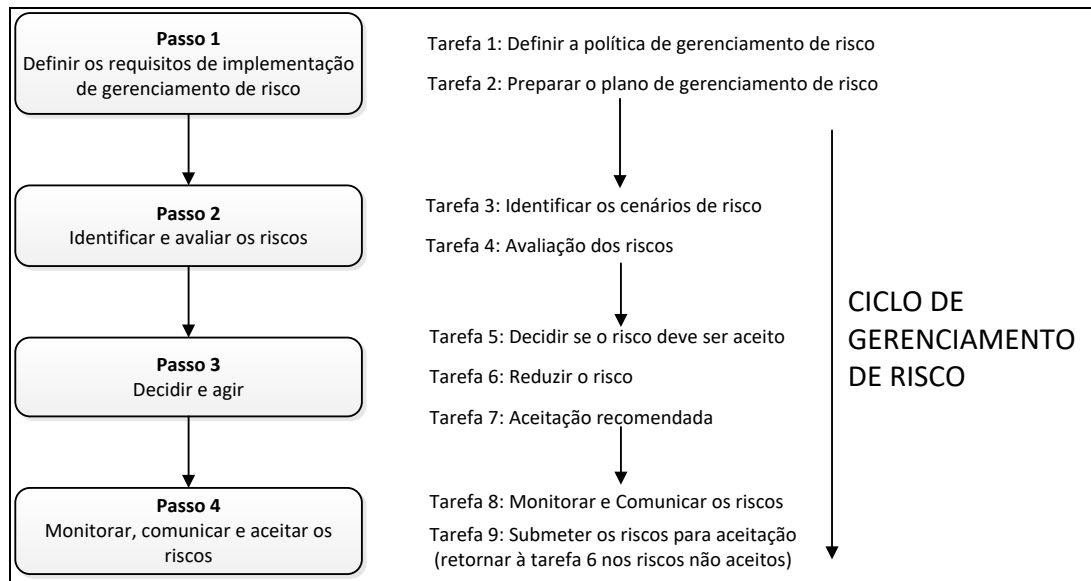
**Passo 1**
Definir os requisitos de implementação de gerenciamento de risco

Tarefa 1: Definir a política de gerenciamento de risco

Tarefa 2: Preparar o plano de gerenciamento de risco

**Passo 2**
Identificar e avaliar os riscos

Tarefa 3: Identificar os cenários de risco

Tarefa 4: Avaliação dos riscos

CICLO DE GERENCIAMENTO DE RISCO

**Passo 3**
Decidir e agir

Tarefa 5: Decidir se o risco deve ser aceito

Tarefa 6: Reduzir o risco

Tarefa 7: Aceitação recomendada

**Passo 4**
Monitorar, comunicar e aceitar os riscos

Tarefa 8: Monitorar e Comunicar os riscos

Tarefa 9: Submeter os riscos para aceitação (retornar à tarefa 6 nos riscos não aceitos)